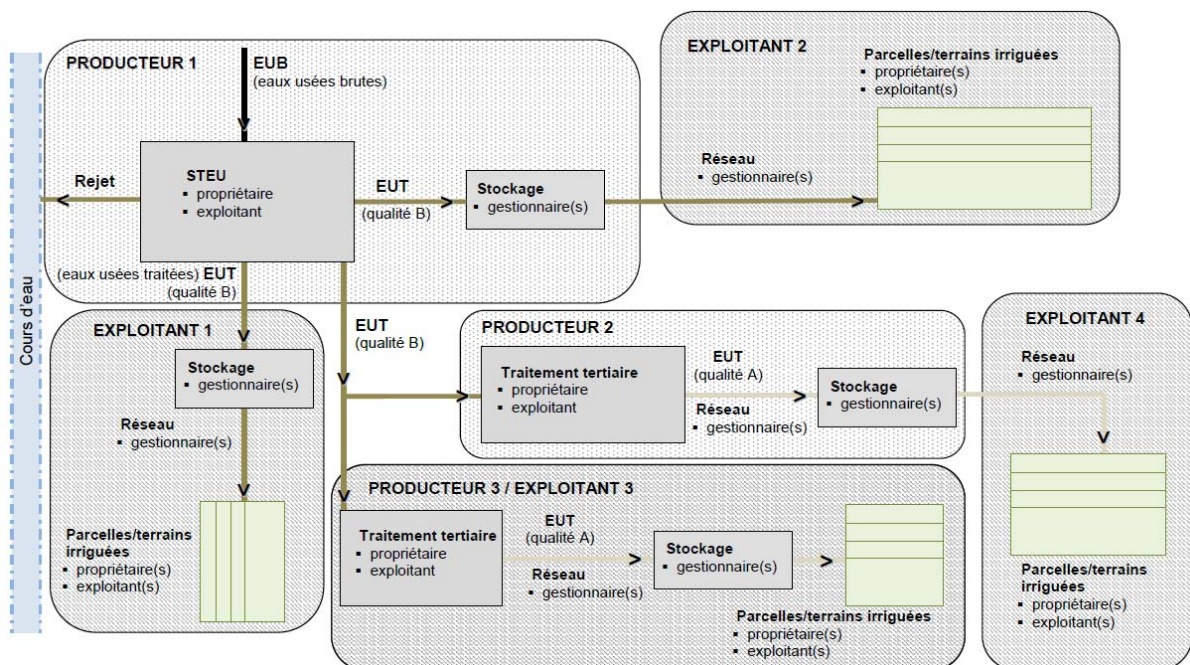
Cours d'eau

PRODUCTEUR 1

EUB
(eaux usées brutes)

Rejet

STEU
▪ propriétaire
▪ exploitant

EUT
(qualité B)

Stockage
▪ gestionnaire(s)

(eaux usées traitées) EUT
(qualité B)

EXPLOITANT 2

Parcelles/terrains irriguées
▪ propriétaire(s)
▪ exploitant(s)

Réseau
▪ gestionnaire(s)

EXPLOITANT 1

Stockage
▪ gestionnaire(s)

Réseau
▪ gestionnaire(s)

Parcelles/terrains irriguées
▪ propriétaire(s)
▪ exploitant(s)

EUT
(qualité B)

PRODUCTEUR 2

Traitement tertiaire
▪ propriétaire
▪ exploitant

EUT
(qualité A)

Stockage
▪ gestionnaire(s)

Réseau
▪ gestionnaire(s)

EXPLOITANT 4

Réseau
▪ gestionnaire(s)

Parcelles/terrains irriguées
▪ propriétaire(s)
▪ exploitant(s)

PRODUCTEUR 3 / EXPLOITANT 3

Traitement tertiaire
▪ propriétaire
▪ exploitant

EUT
(qualité A)

Stockage
▪ gestionnaire(s)

Réseau
▪ gestionnaire(s)

Parcelles/terrains irriguées
▪ propriétaire(s)
▪ exploitant(s)